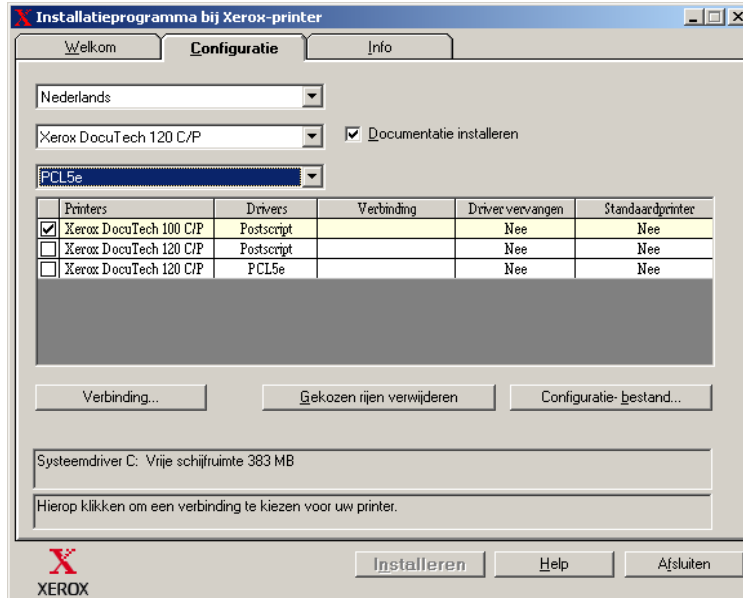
X Installatieprogramma bij Xerox-printer

Welkom | Configuratie | Info

Nederlands

Xerox DocuTech 120 C/P

Documentatie installeren

PCL5e

| | Printers | Drivers | Verbinding | Driver vervangen | Standaardprinter |
|---|---|---|---|---|---|
| ☑ | Xerox DocuTech 100 C/P | Postscript | | Nee | Nee |
| ☐ | Xerox DocuTech 120 C/P | Postscript | | Nee | Nee |
| ☐ | Xerox DocuTech 120 C/P | PCL5e | | Nee | Nee |

Verbinding...

Gekozen rijen verwijderen

Configuratie- bestand...

Systeemdriver C: Vrije schijfruimte 383 MB

Hierop klikken om een verbinding te kiezen voor uw printer.

X
XEROX

Installeren

Help

Afsluiten